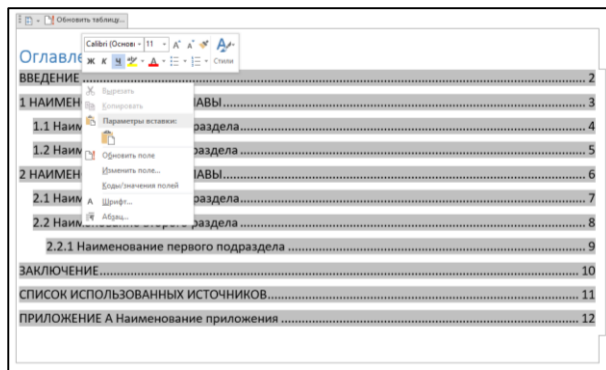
Обновить таблицу...

Оглавле

Calibri (Основн - 11 - A A

Ж К Ч - А - Стили

ВВЕДЕНИЕ .......................................................................................... 2

1 НАИМЕН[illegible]АВЫ......................................................................... 3

1.1 Наим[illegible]раздела..................................................................... 4

1.2 Наим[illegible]раздела..................................................................... 5

2 НАИМЕН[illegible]АВЫ......................................................................... 6

2.1 Наим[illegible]раздела..................................................................... 7

2.2 Наим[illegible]раздела..................................................................... 8

2.2.1 Наименование первого подраздела ............................................. 9

ЗАКЛЮЧЕНИЕ.................................................................................... 10

СПИСОК ИСПОЛЬЗОВАННЫХ ИСТОЧНИКОВ.................................... 11

ПРИЛОЖЕНИЕ А Наименование приложения .................................... 12

Вырезать
Копировать
Параметры вставки:
Обновить поле
Изменить поле...
Коды/значения полей
Шрифт...
Абзац...